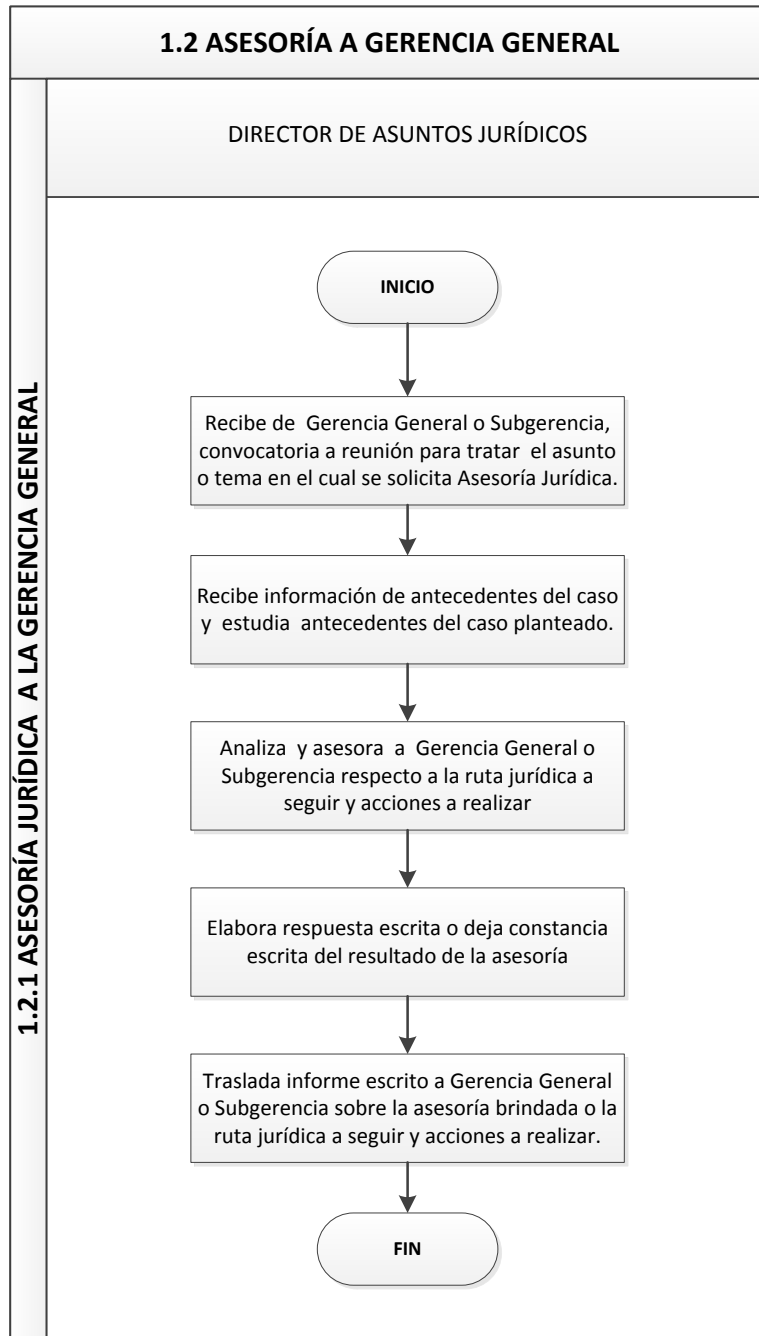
1.2 ASESORÍA A GERENCIA GENERAL

DIRECTOR DE ASUNTOS JURÍDICOS

1.2.1 ASESORÍA JURÍDICA A LA GERENCIA GENERAL

INICIO

Recibe de Gerencia General o Subgerencia, convocatoria a reunión para tratar el asunto o tema en el cual se solicita Asesoría Jurídica.

Recibe información de antecedentes del caso y estudia antecedentes del caso planteado.

Analiza y asesora a Gerencia General o Subgerencia respecto a la ruta jurídica a seguir y acciones a realizar

Elabora respuesta escrita o deja constancia escrita del resultado de la asesoría

Traslada informe escrito a Gerencia General o Subgerencia sobre la asesoría brindada o la ruta jurídica a seguir y acciones a realizar.

FIN